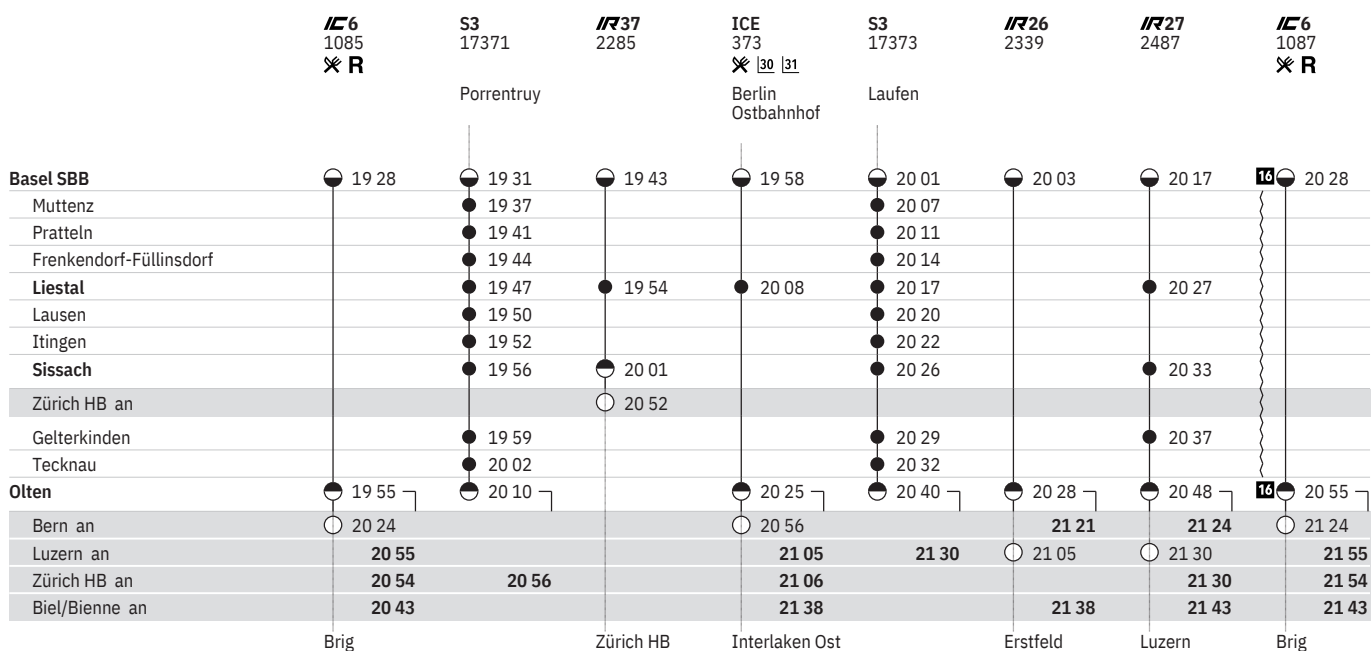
| | IC6 1085 ✕ R | S3 17371 | IR37 2285 | ICE 373 ✕ 30 31 | S3 17373 | IR26 2339 | IR27 2487 | IC6 1087 ✕ R |
|---|---|---|---|---|---|---|---|---|
| | | Porrentruy | | Berlin Ostbahnhof | Laufen | | | |
| **Basel SBB** | 19 28 | 19 31 | 19 43 | 19 58 | 20 01 | 20 03 | 20 17 | 16 20 28 |
| Muttenz | | 19 37 | | | 20 07 | | | |
| Pratteln | | 19 41 | | | 20 11 | | | |
| Frenkendorf-Füllinsdorf | | 19 44 | | | 20 14 | | | |
| **Liestal** | | 19 47 | 19 54 | 20 08 | 20 17 | | 20 27 | |
| Lausen | | 19 50 | | | 20 20 | | | |
| Itingen | | 19 52 | | | 20 22 | | | |
| **Sissach** | | 19 56 | 20 01 | | 20 26 | | 20 33 | |
| Zürich HB an | | | 20 52 | | | | | |
| Gelterkinden | | 19 59 | | | 20 29 | | 20 37 | |
| Tecknau | | 20 02 | | | 20 32 | | | |
| **Olten** | 19 55 | 20 10 | | 20 25 | 20 40 | 20 28 | 20 48 | 16 20 55 |
| Bern an | 20 24 | | | 20 56 | | 21 21 | 21 24 | 21 24 |
| Luzern an | 20 55 | | | 21 05 | 21 30 | 21 05 | 21 30 | 21 55 |
| Zürich HB an | 20 54 | 20 56 | | 21 06 | | | 21 30 | 21 54 |
| Biel/Bienne an | 20 43 | | | 21 38 | | 21 38 | 21 43 | 21 43 |
| | Brig | | Zürich HB | Interlaken Ost | | Erstfeld | Luzern | Brig |